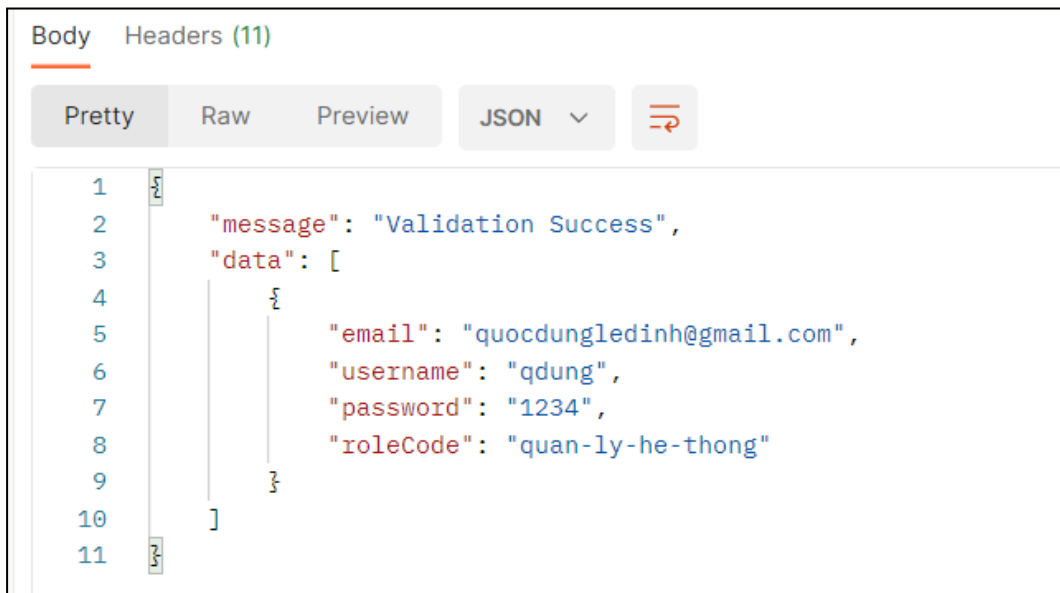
Body Headers (11)

Pretty Raw Preview JSON

1 {
2 "message": "Validation Success",
3 "data": [
4 {
5 "email": "quocdungledinh@gmail.com",
6 "username": "qdung",
7 "password": "1234",
8 "roleCode": "quan-ly-he-thong"
9 }
10 ]
11 }